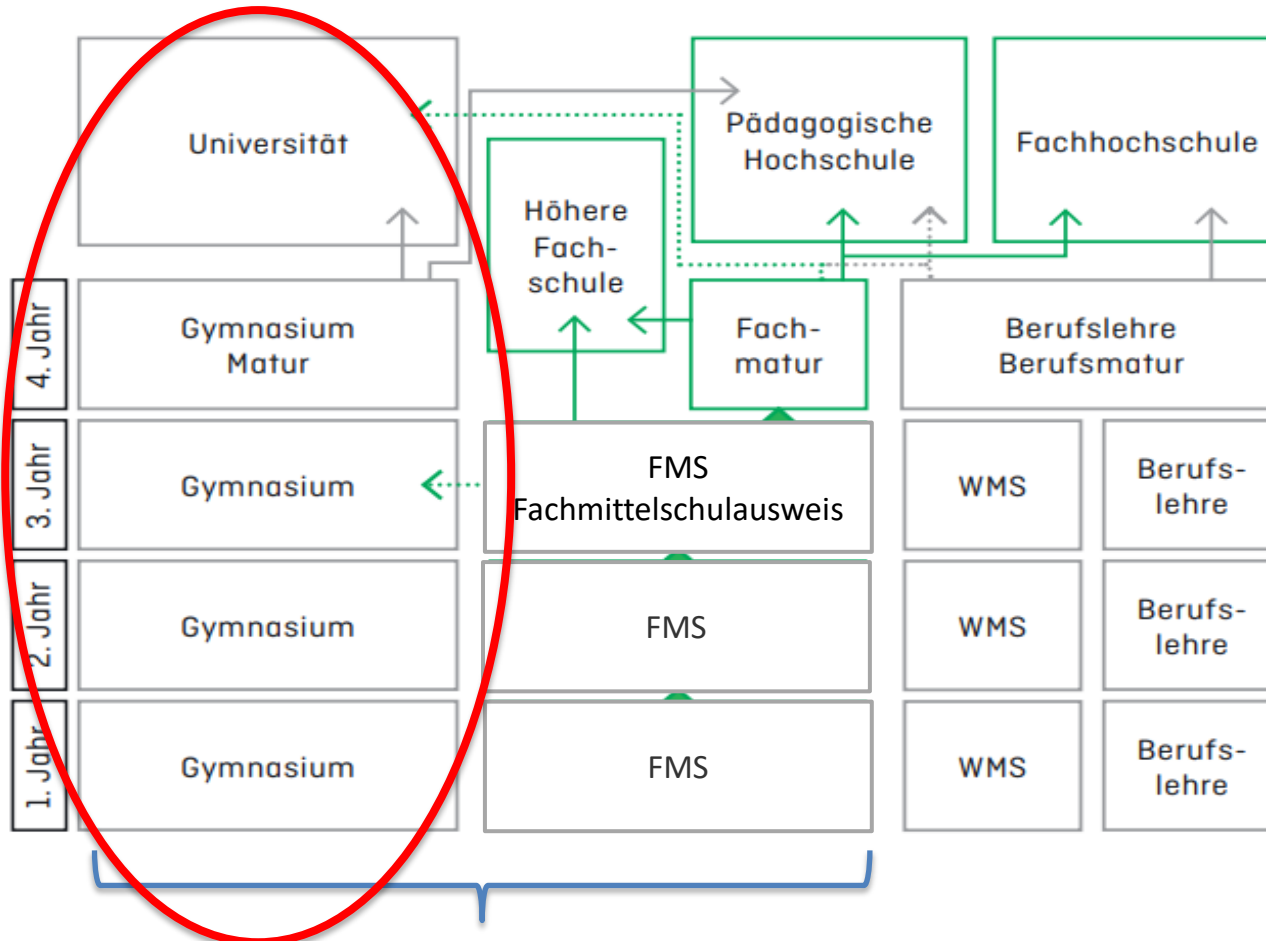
Universität

Pädagogische Hochschule

Fachhochschule

Höhere Fachschule

4. Jahr

Gymnasium Matur

Fachmatur

Berufslehre Berufsmatur

3. Jahr

Gymnasium

FMS Fachmittelschulausweis

WMS

Berufslehre

2. Jahr

Gymnasium

FMS

WMS

Berufslehre

1. Jahr

Gymnasium

FMS

WMS

Berufslehre